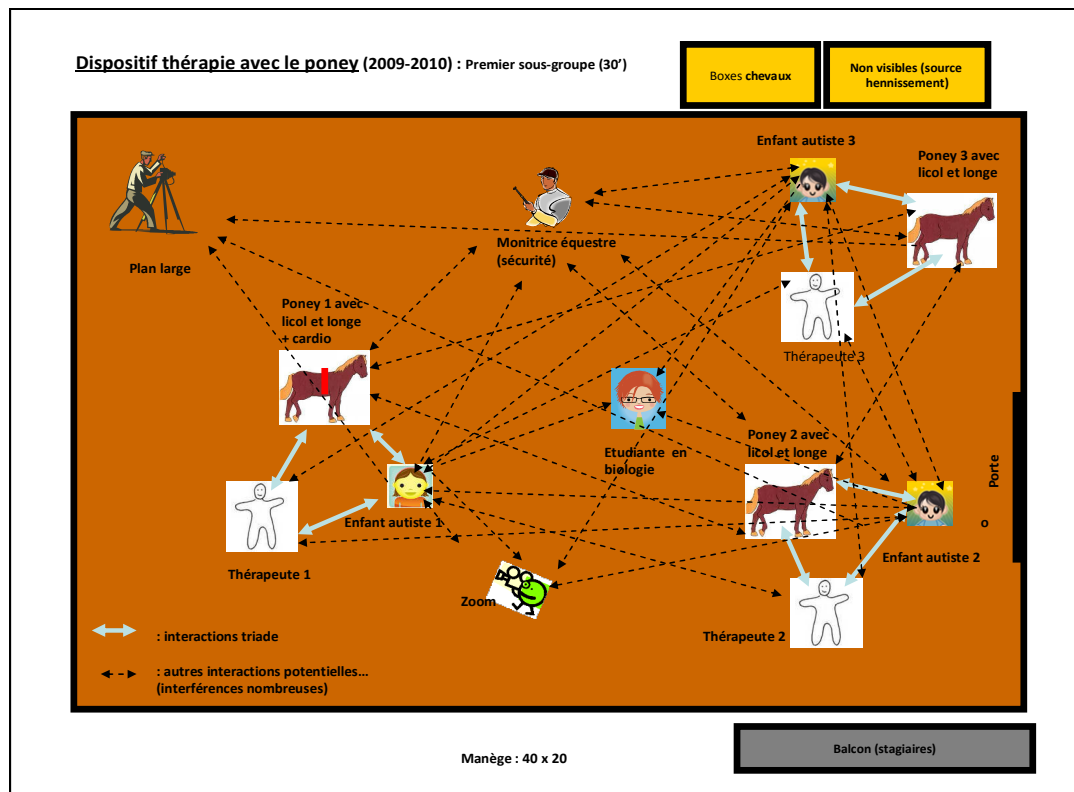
Dispositif thérapie avec le poney (2009-2010) : Premier sous-groupe (30')

Boxes chevaux

Non visibles (source hennissement)

Enfant autiste 3

Poney 3 avec licol et longe

Monitrice équestre (sécurité)

Plan large

Poney 1 avec licol et longe + cardio

Thérapeute 3

Etudiante en biologie

Poney 2 avec licol et longe

Porte

o

Enfant autiste 1

Thérapeute 1

Enfant autiste 2

Zoom

Thérapeute 2

: interactions triade

: autres interactions potentielles… (interférences nombreuses)

Manège : 40 x 20

Balcon (stagiaires)